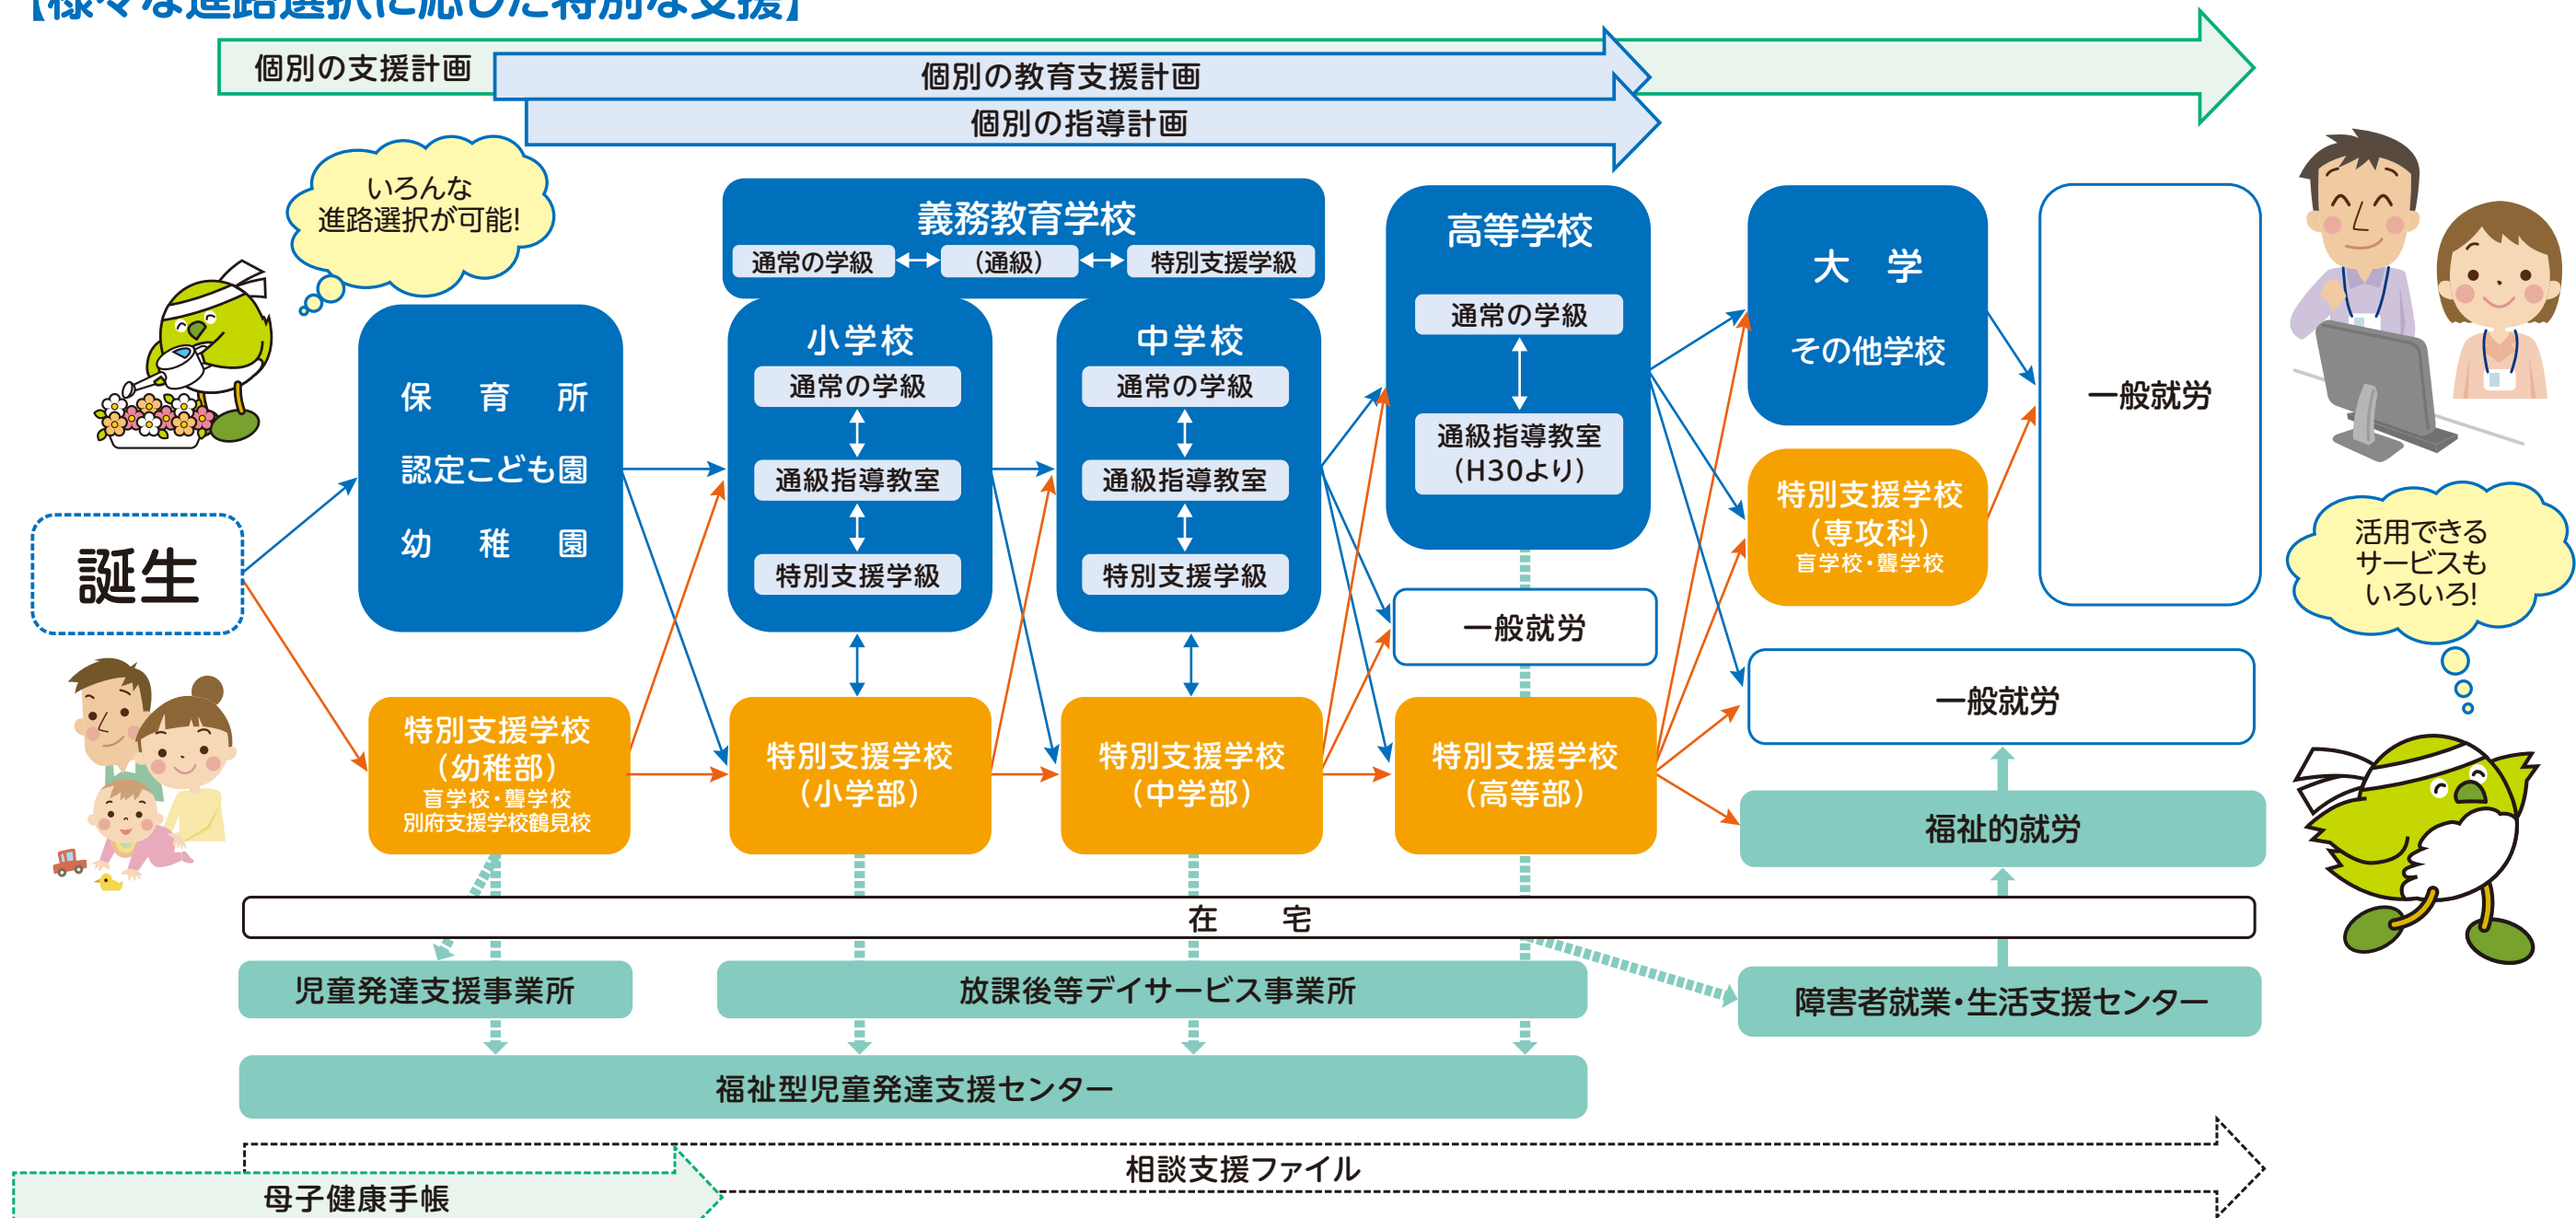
【様々な進路選択に応じた特別な支援】

個別の支援計画
個別の教育支援計画
個別の指導計画

いろんな進路選択が可能!

誕生

保　育　所
認定こども園
幼　稚　園

特別支援学校（幼稚部）
盲学校・聾学校
別府支援学校鶴見校

義務教育学校
通常の学級 ↔（通級）↔ 特別支援学級

小学校
通常の学級
通級指導教室
特別支援学級

中学校
通常の学級
通級指導教室
特別支援学級

特別支援学校（小学部）

特別支援学校（中学部）

高等学校
通常の学級
通級指導教室（H30より）

一般就労

特別支援学校（高等部）

大　学
その他学校

特別支援学校（専攻科）
盲学校・聾学校

一般就労

一般就労

福祉的就労

活用できるサービスもいろいろ!

在　宅

児童発達支援事業所

放課後等デイサービス事業所

障害者就業・生活支援センター

福祉型児童発達支援センター

相談支援ファイル

母子健康手帳